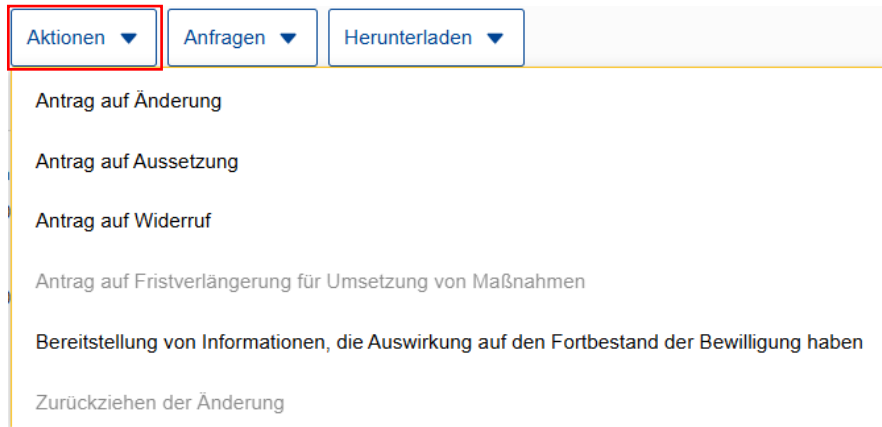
Aktionen ▼ Anfragen ▼ Herunterladen ▼

Antrag auf Änderung

Antrag auf Aussetzung

Antrag auf Widerruf

Antrag auf Fristverlängerung für Umsetzung von Maßnahmen

Bereitstellung von Informationen, die Auswirkung auf den Fortbestand der Bewilligung haben

Zurückziehen der Änderung